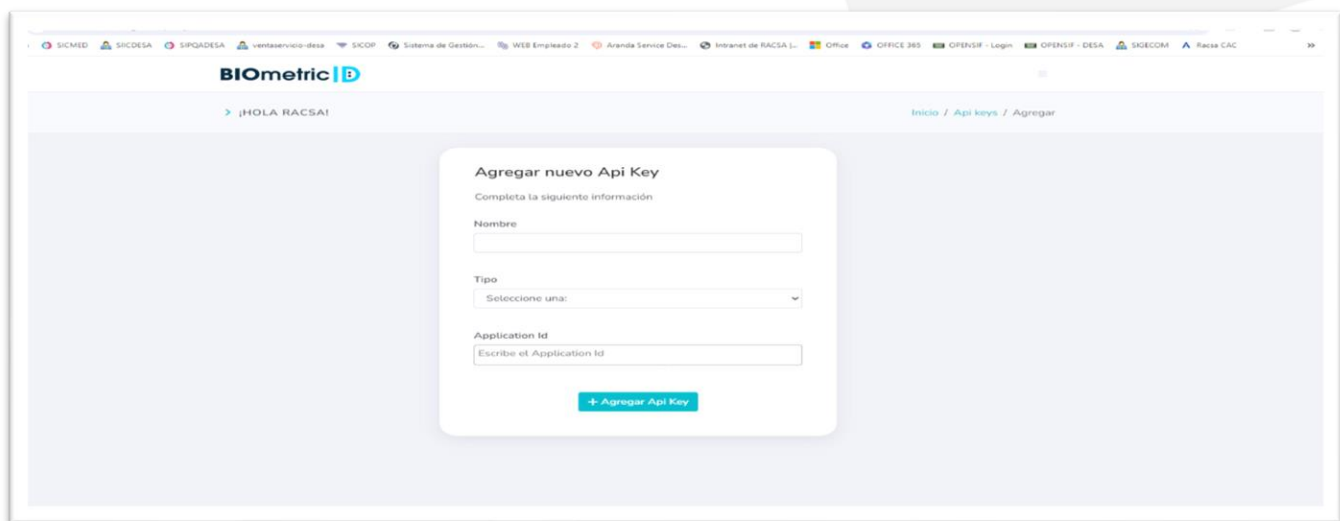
SICMED SIICDESA SIPQADESA ventaservicio-desa SICOP Sistema de Gestión... WEB Empleado 2 Aranda Service Des... Intranet de RACSA |... Office OFFICE 365 OPENSIF - Login OPENSIF - DESA SIGECOM Racsa CAC »

BIOmetric ID

> ¡HOLA RACSA!

Inicio / Api keys / Agregar

Agregar nuevo Api Key

Completa la siguiente información

Nombre

Tipo

Seleccione una:

Application Id

Escribe el Application Id

+ Agregar Api Key